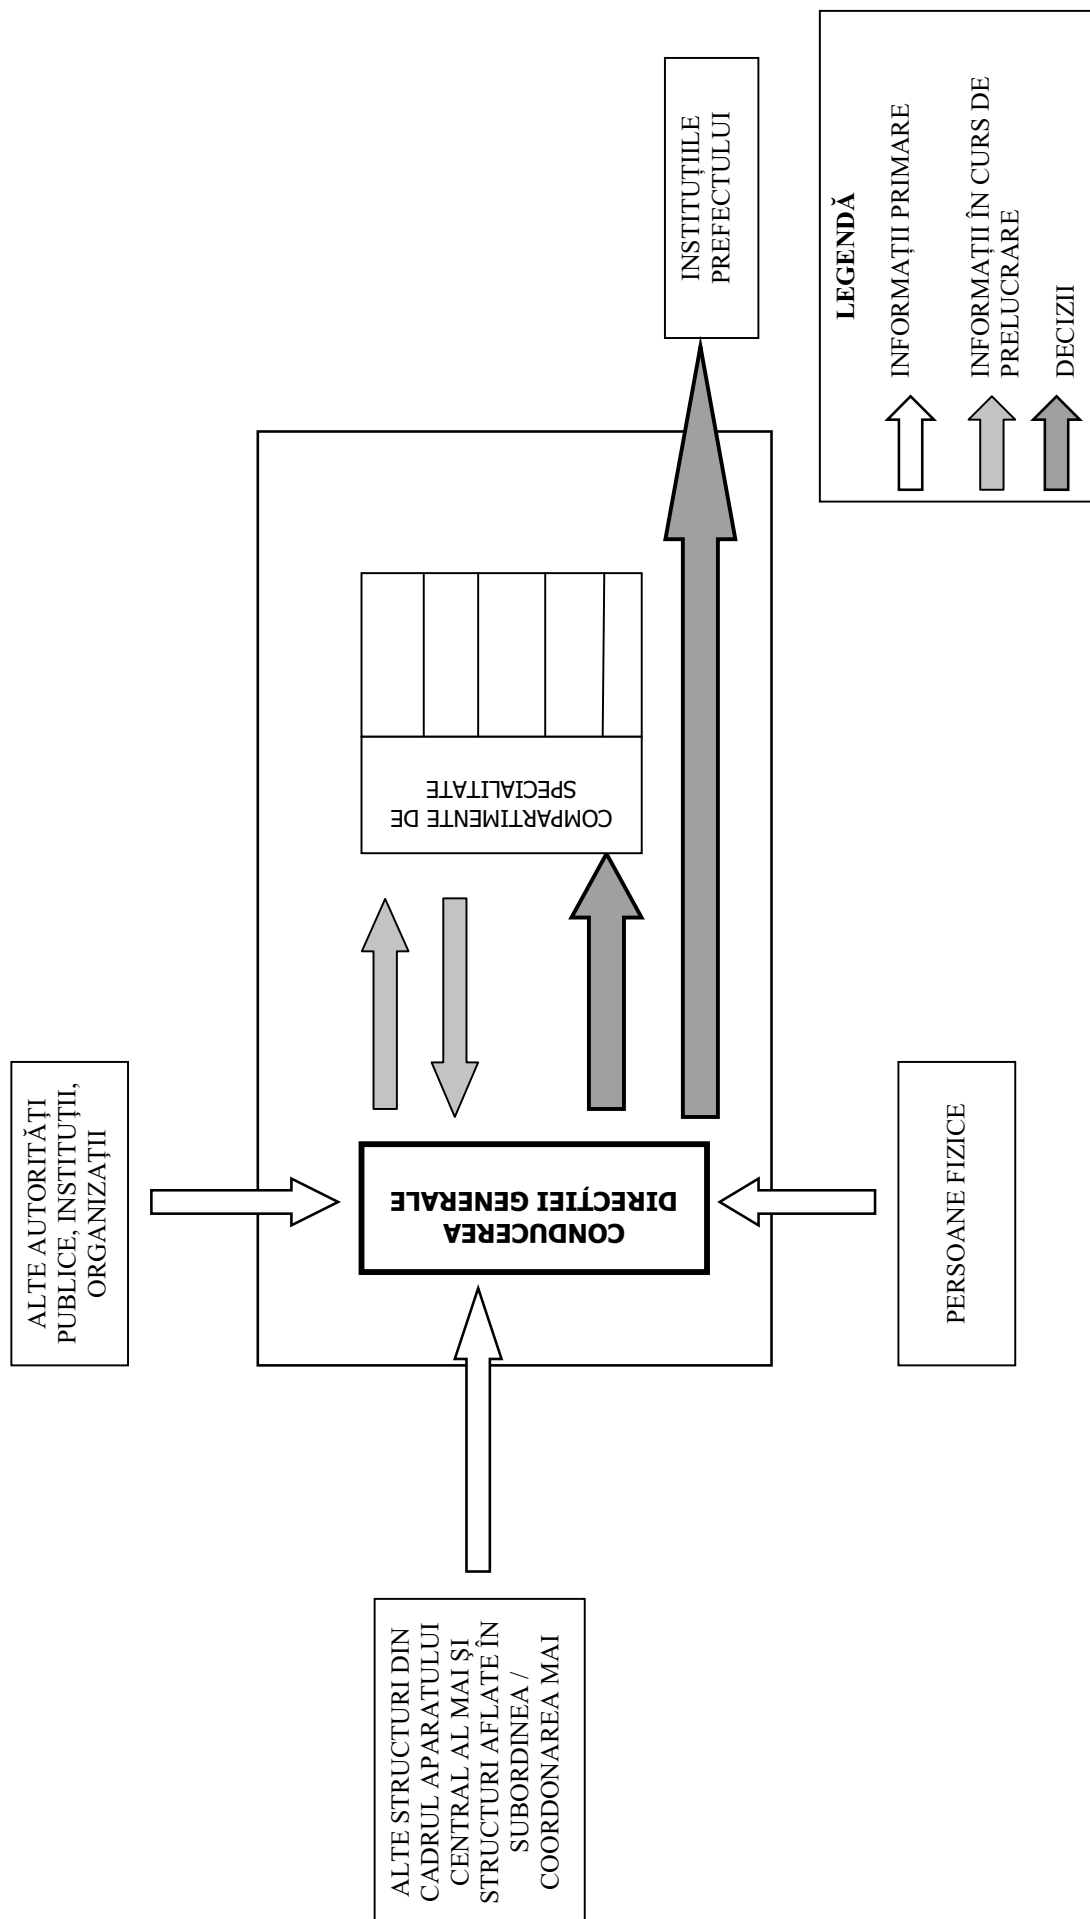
ALTE AUTORITĂȚI PUBLICE, INSTITUȚII, ORGANIZAȚII

INSTITUȚIILE PREFECTULUI

LEGENDĂ

INFORMAȚII PRIMARE

INFORMAȚII ÎN CURS DE PRELUCRARE

DECIZII

CONDUCEREA DIRECȚIEI GENERALE

COMPARTIMENTE DE SPECIALITATE

PERSOANE FIZICE

ALTE STRUCTURI DIN CADRUL APARATULUI CENTRAL AL MAI ȘI STRUCTURI AFLATE ÎN SUBORDINEA / COORDONAREA MAI